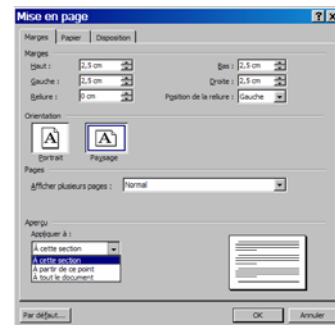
Mise en page
?
X
Marges
Papier
Disposition
Marges
Haut :
2,5 cm
Bas :
2,5 cm
Gauche :
2,5 cm
Droite :
2,5 cm
Reliure :
0 cm
Position de la reliure :
Gauche
Orientation
A
A
Portrait
Paysage
Pages
Afficher plusieurs pages :
Normal
Aperçu
Appliquer à :
À cette section
À cette section
À partir de ce point
À tout le document
Par défaut...
OK
Annuler